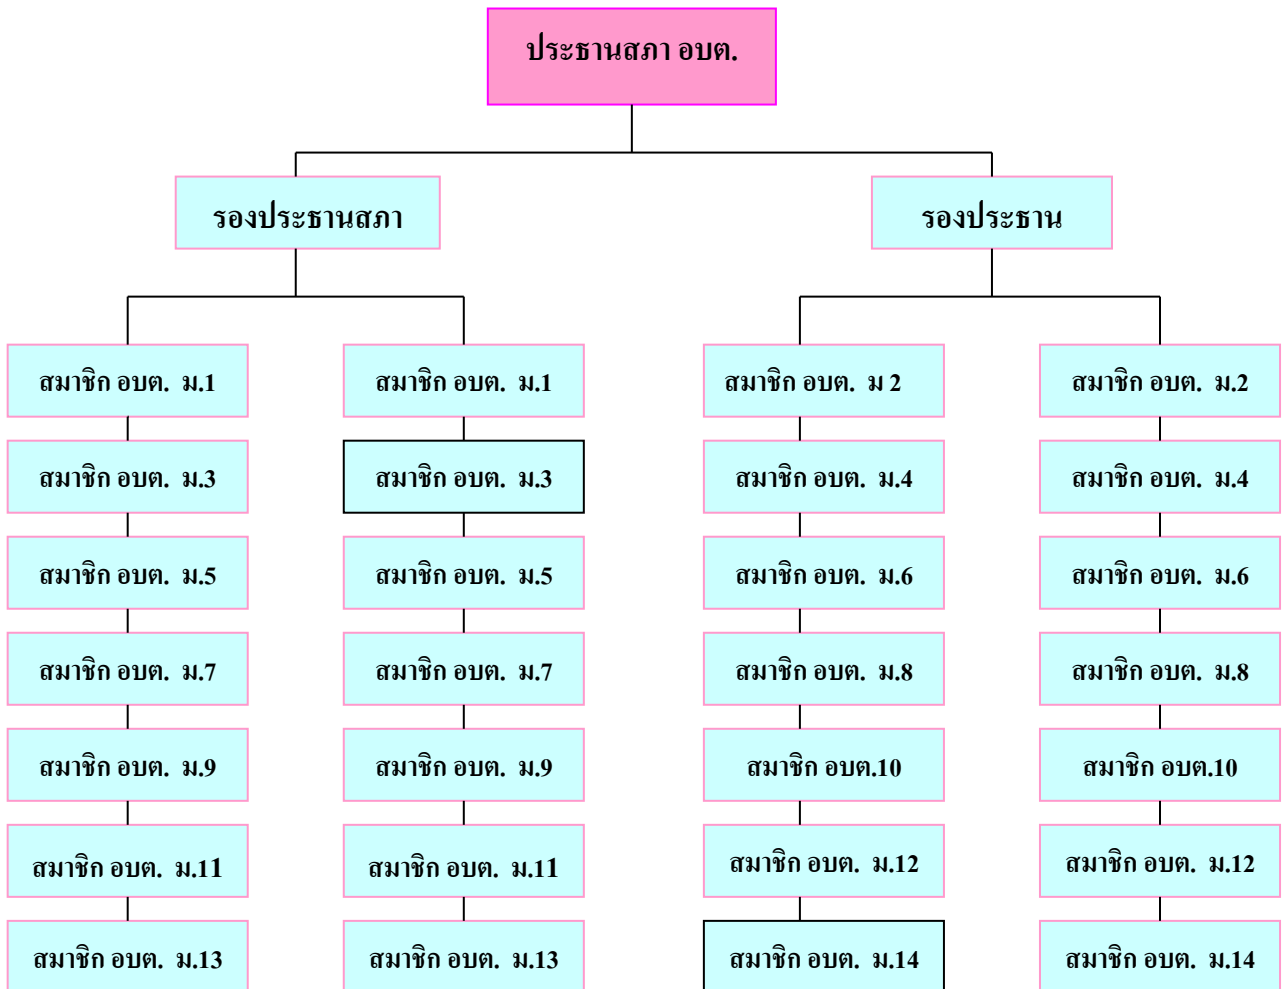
ประธานสภา อบต.

รองประธานสภา

รองประธาน

สมาชิก อบต. ม.1
สมาชิก อบต. ม.3
สมาชิก อบต. ม.5
สมาชิก อบต. ม.7
สมาชิก อบต. ม.9
สมาชิก อบต. ม.11
สมาชิก อบต. ม.13

สมาชิก อบต. ม.1
สมาชิก อบต. ม.3
สมาชิก อบต. ม.5
สมาชิก อบต. ม.7
สมาชิก อบต. ม.9
สมาชิก อบต. ม.11
สมาชิก อบต. ม.13

สมาชิก อบต. ม 2
สมาชิก อบต. ม.4
สมาชิก อบต. ม.6
สมาชิก อบต. ม.8
สมาชิก อบต.10
สมาชิก อบต. ม.12
สมาชิก อบต. ม.14

สมาชิก อบต. ม.2
สมาชิก อบต. ม.4
สมาชิก อบต. ม.6
สมาชิก อบต. ม.8
สมาชิก อบต.10
สมาชิก อบต. ม.12
สมาชิก อบต. ม.14